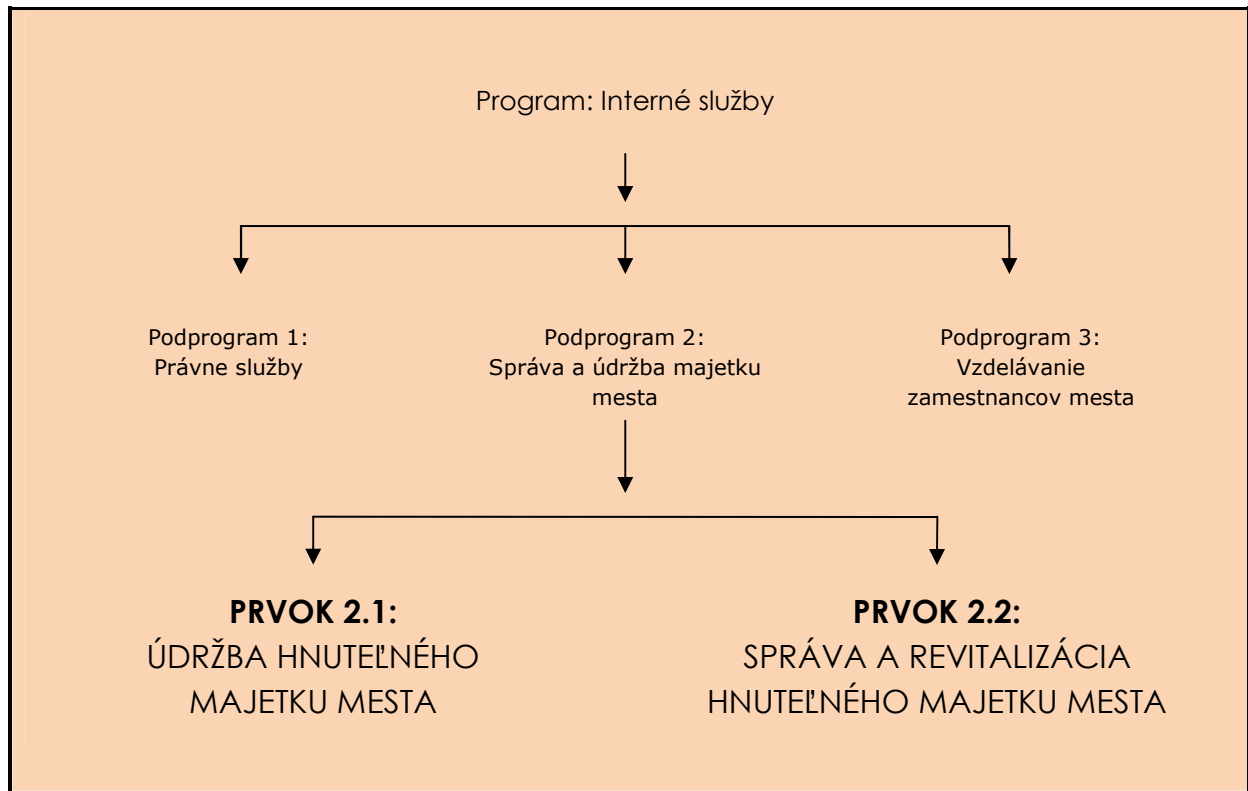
Program: Interné služby

Podprogram 1:
Právne služby

Podprogram 2:
Správa a údržba majetku mesta

Podprogram 3:
Vzdelávanie zamestnancov mesta

**PRVOK 2.1:**
ÚDRŽBA HNUTEĽNÉHO MAJETKU MESTA

**PRVOK 2.2:**
SPRÁVA A REVITALIZÁCIA HNUTEĽNÉHO MAJETKU MESTA